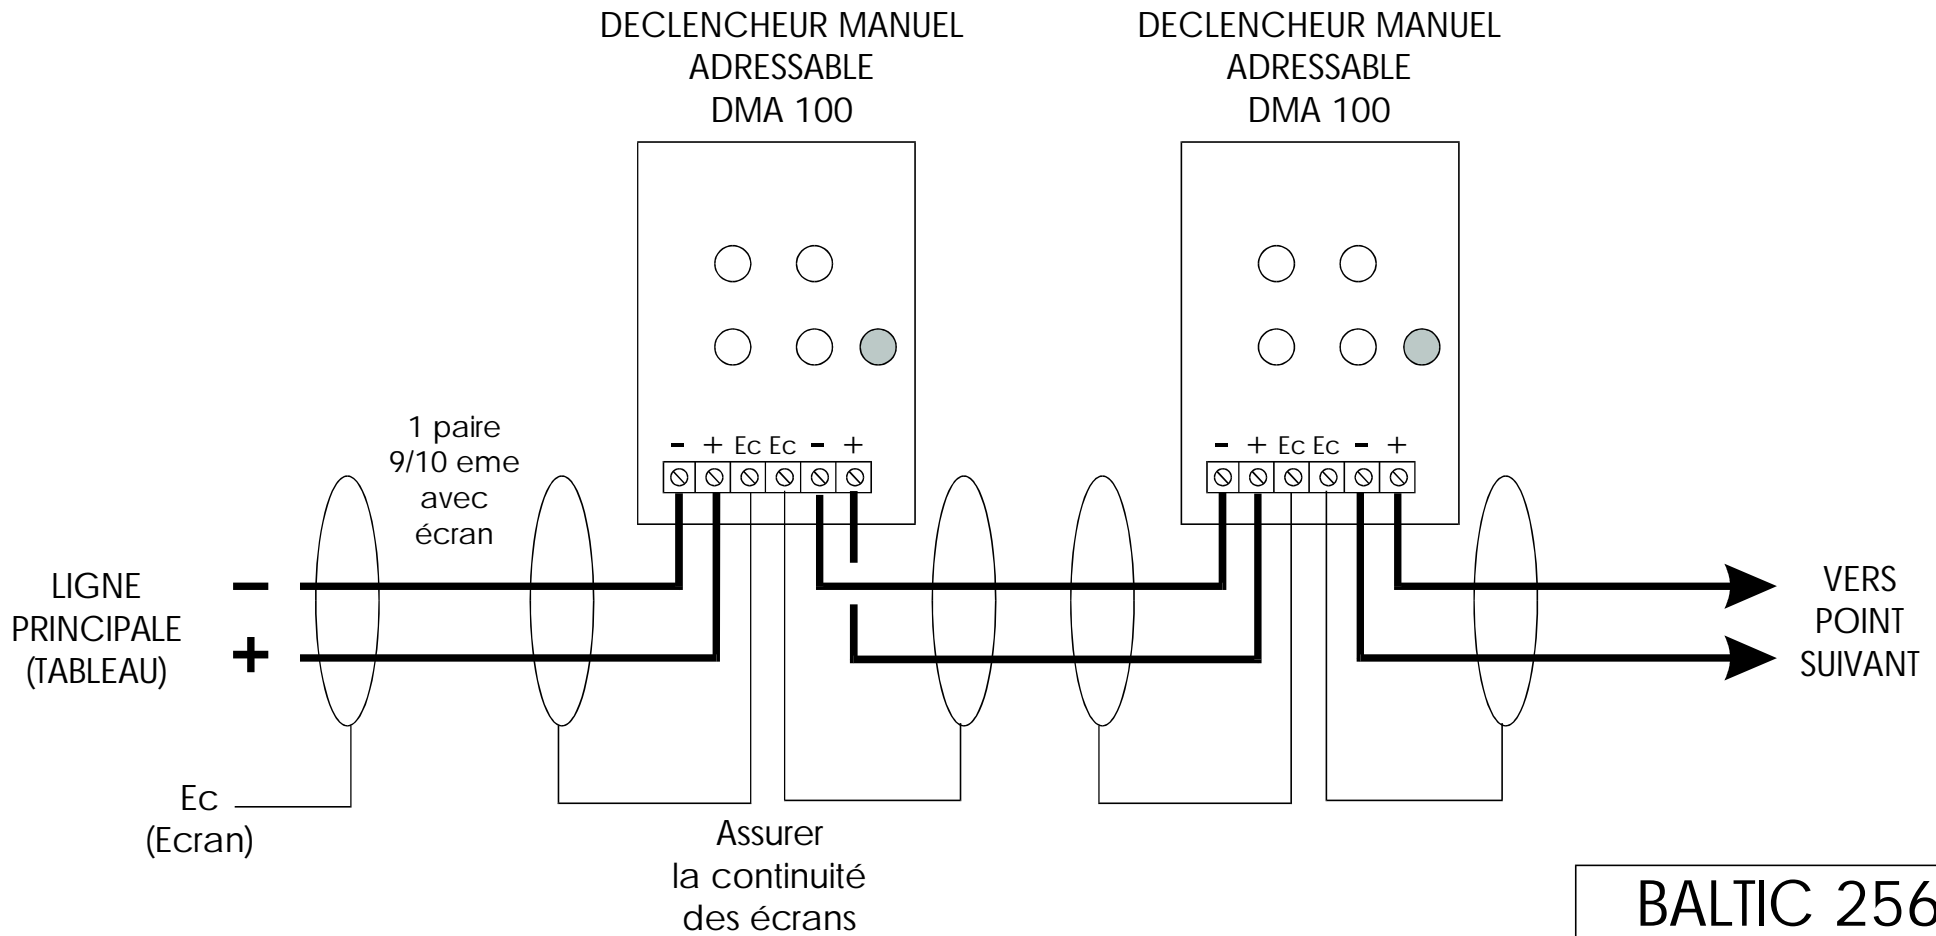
DECLENCHEUR MANUEL ADRESSABLE DMA 100

DECLENCHEUR MANUEL ADRESSABLE DMA 100

- + Ec Ec - +

- + Ec Ec - +

1 paire 9/10 eme avec écran

LIGNE PRINCIPALE (TABLEAU)

-

+

VERS POINT SUIVANT

Ec (Ecran)

Assurer la continuité des écrans

BALTIC 256